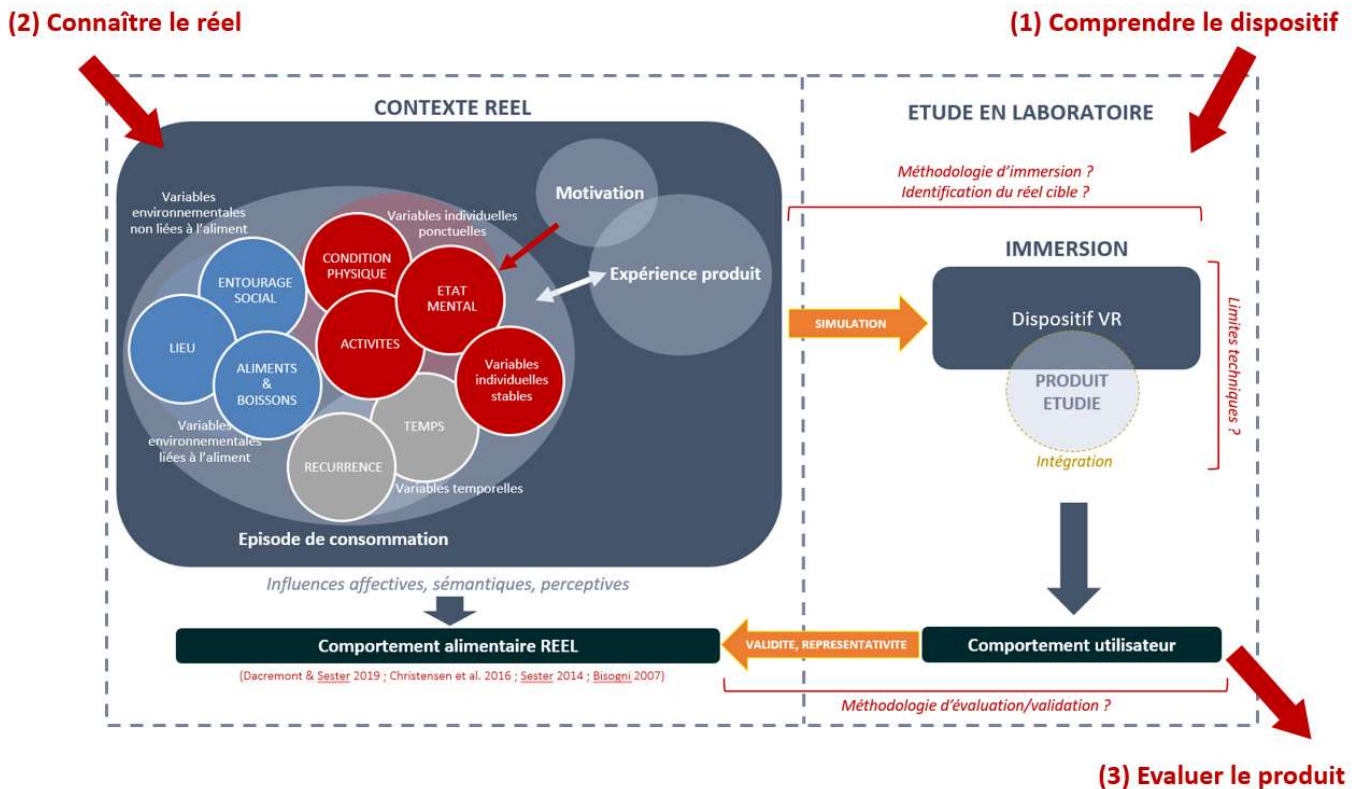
(2) Connaître le réel

(1) Comprendre le dispositif

CONTEXTE REEL

Motivation

Variables environnementales non liées à l'aliment

Variables individuelles ponctuelles

CONDITION PHYSIQUE

ENTOURAGE SOCIAL

ETAT MENTAL

Expérience produit

LIEU

ACTIVITES

ALIMENTS & BOISSONS

Variables individuelles stables

Variables environnementales liées à l'aliment

TEMPS

RECURRENCE

Variables temporelles

Episode de consommation

ETUDE EN LABORATOIRE

Méthodologie d'immersion ?
Identification du réel cible ?

IMMERSION

SIMULATION

Dispositif VR

PRODUIT ETUDIE

Intégration

Limites techniques ?

Influences affectives, sémantiques, perceptives

Comportement alimentaire REEL

VALIDITE, REPRESENTATIVITE

Comportement utilisateur

(Dacremont & Sester 2019 ; Christensen et al. 2016 ; Sester 2014 ; Bisogni 2007)

Méthodologie d'évaluation/validation ?

(3) Evaluer le produit